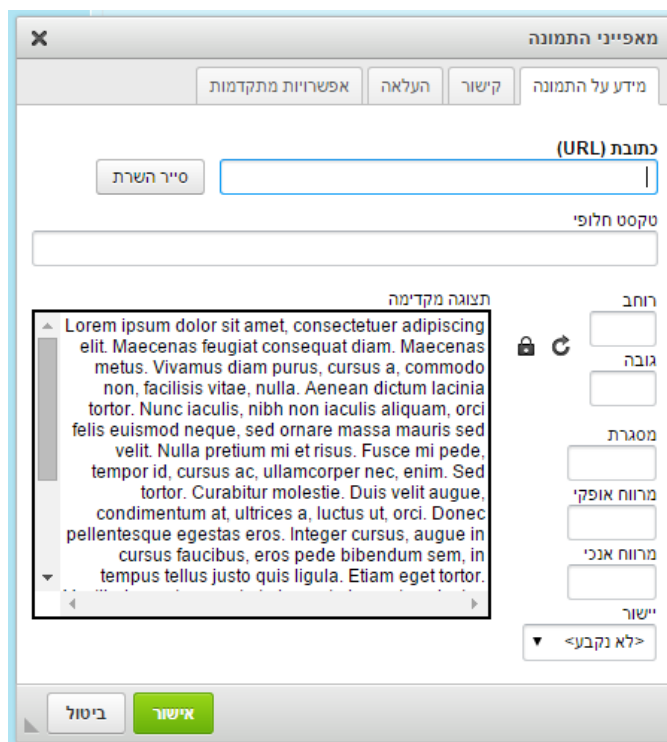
מאפייני התמונה

מידע על התמונה | קישור | העלאה | אפשרויות מתקדמות

כתובת (URL)

סייר השרת

טקסט חלופי

רוחב

גובה

מסגרת

מרווח אופקי

מרווח אנכי

יישור

<לא נקבע>

תצוגה מקדימה

Lorem ipsum dolor sit amet, consectetuer adipiscing elit. Maecenas feugiat consequat diam. Maecenas metus. Vivamus diam purus, cursus a, commodo non, facilisis vitae, nulla. Aenean dictum lacinia tortor. Nunc iaculis, nibh non iaculis aliquam, orci felis euismod neque, sed ornare massa mauris sed velit. Nulla pretium mi et risus. Fusce mi pede, tempor id, cursus ac, ullamcorper nec, enim. Sed tortor. Curabitur molestie. Duis velit augue, condimentum at, ultrices a, luctus ut, orci. Donec pellentesque egestas eros. Integer cursus, augue in cursus faucibus, eros pede bibendum sem, in tempus tellus justo quis ligula. Etiam eget tortor. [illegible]

אישור

ביטול